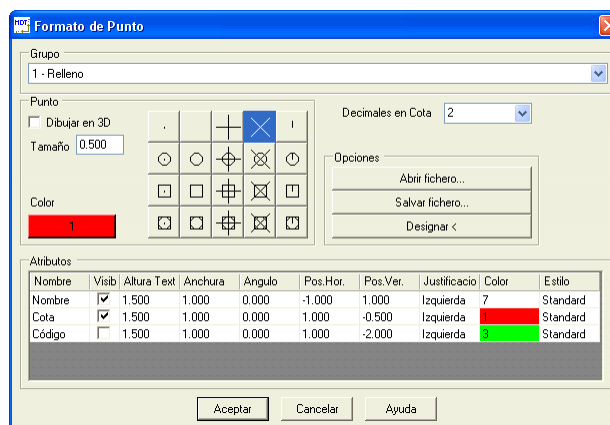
MDT Formato de Punto

Grupo
1 - Relleno

Punto
Dibujar en 3D
Tamaño 0.500

Color
1

Decimales en Cota 2

Opciones
Abrir fichero...
Salvar fichero...
Designar <

Atributos

| Nombre | Visib | Altura Text | Anchura | Angulo | Pos.Hor. | Pos.Ver. | Justificacio | Color | Estilo |
|---|---|---|---|---|---|---|---|---|---|
| Nombre | ✔ | 1.500 | 1.000 | 0.000 | -1.000 | 1.000 | Izquierda | 7 | Standard |
| Cota | ✔ | 1.500 | 1.000 | 0.000 | 1.000 | -0.500 | Izquierda | 1 | Standard |
| Código | | 1.500 | 1.000 | 0.000 | 1.000 | -2.000 | Izquierda | 3 | Standard |

Aceptar
Cancelar
Ayuda